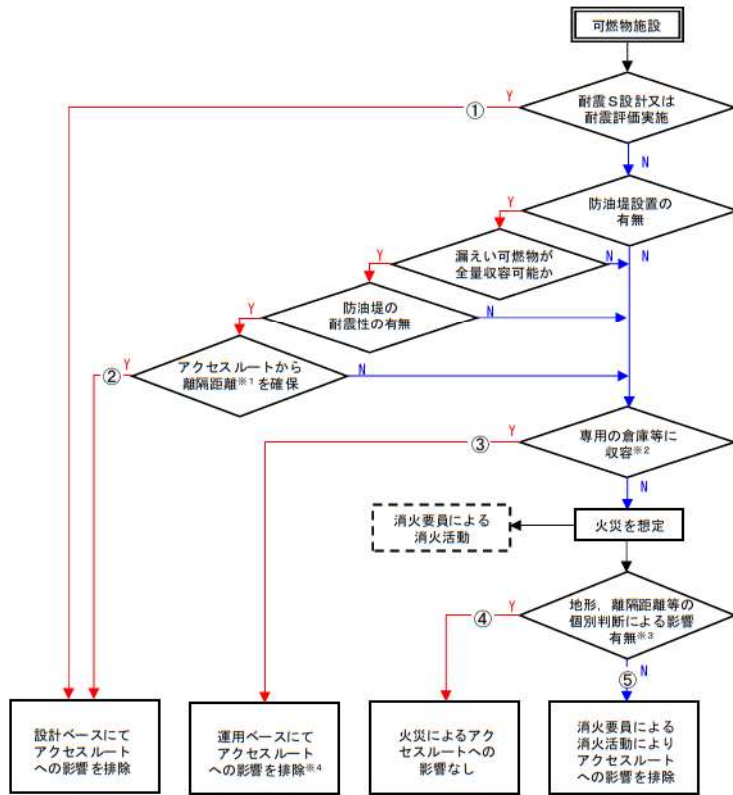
可燃物施設

①

Y

耐震S設計又は耐震評価実施

N

Y

防油堤設置の有無

Y

漏えい可燃物が全量収容可能か

N

N

Y

防油堤の耐震性の有無

N

②

Y

アクセスルートから離隔距離※1を確保

N

③

Y

専用の倉庫等に収容※2

N

消火要員による消火活動

火災を想定

④

Y

地形，離隔距離等の個別判断による影響有無※3

N

⑤

設計ベースにてアクセスルートへの影響を排除

運用ベースにてアクセスルートへの影響を排除※4

火災によるアクセスルートへの影響なし

消火要員による消火活動によりアクセスルートへの影響を排除